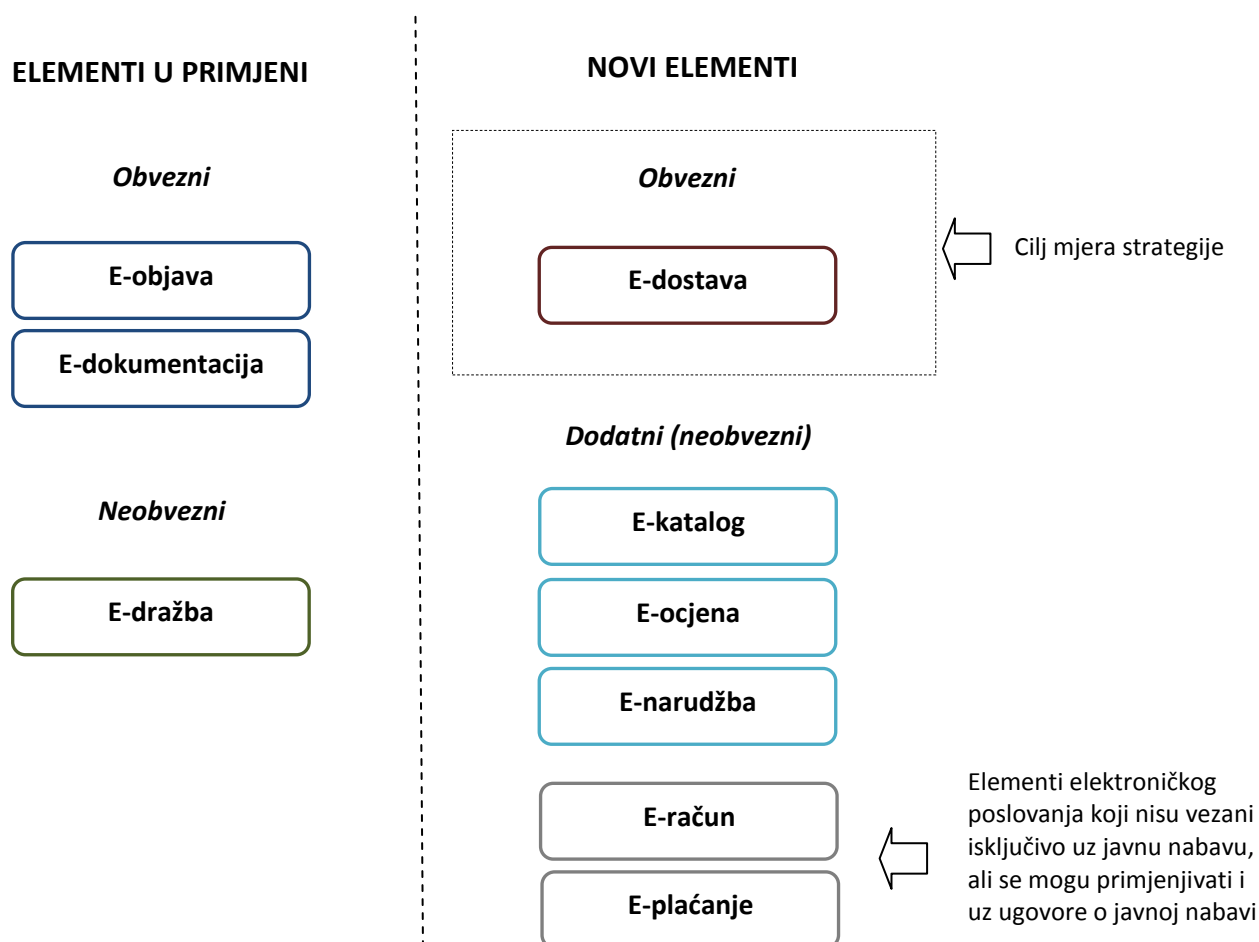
ELEMENTI U PRIMJENI

Obvezni

E-objava

E-dokumentacija

Neobvezni

E-dražba

NOVI ELEMENTI

Obvezni

E-dostava

Cilj mjera strategije

Dodatni (neobvezni)

E-katalog

E-ocjena

E-narudžba

E-račun

E-plaćanje

Elementi elektroničkog poslovanja koji nisu vezani isključivo uz javnu nabavu, ali se mogu primjenjivati i uz ugovore o javnoj nabavi